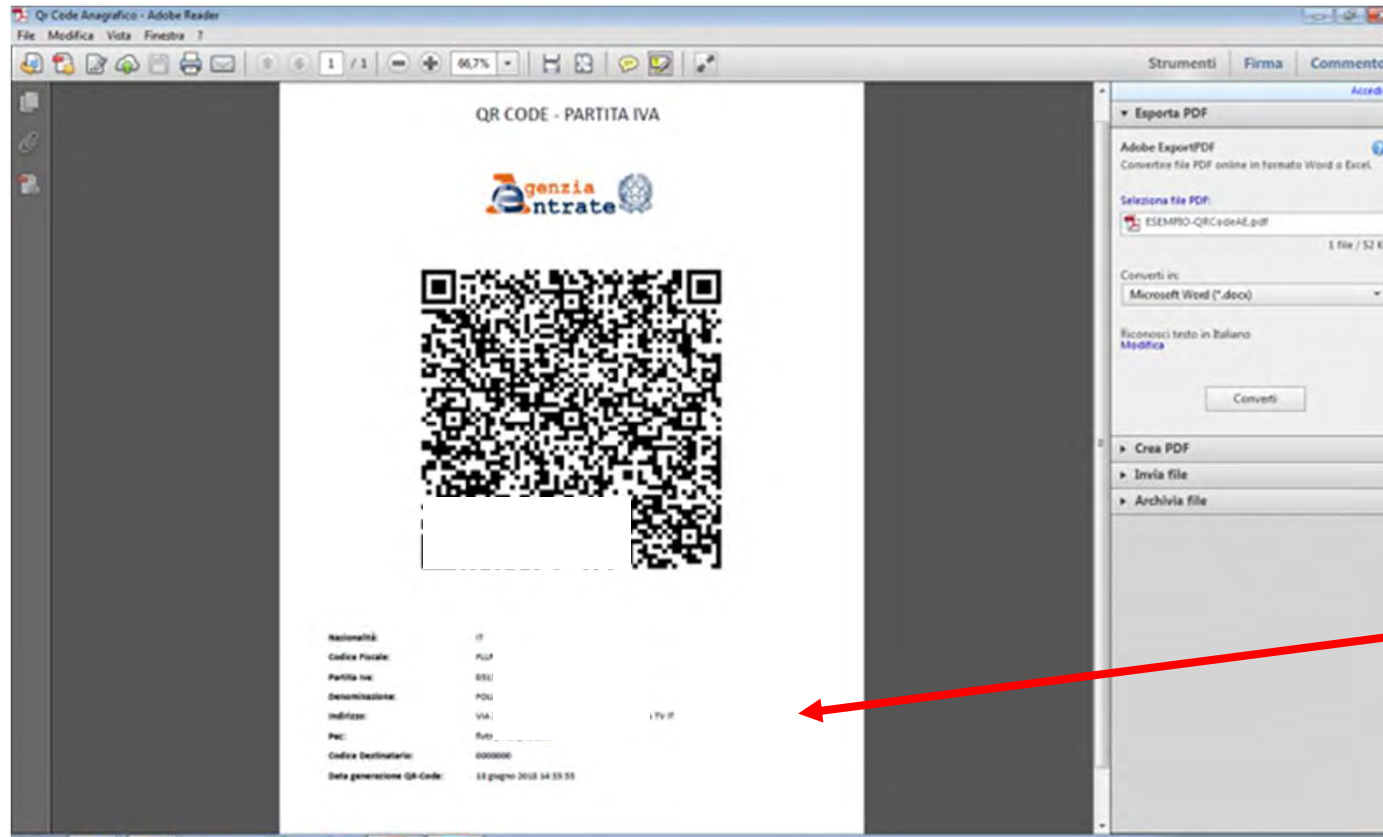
Qr Code Anagrafico - Adobe Reader

File Modifica Vista Finestra ?

1 / 1 66,7%

Strumenti Firma Commento

Accedi

QR CODE - PARTITA IVA

Agenzia Entrate

Nazionalità: IT

Codice Fiscale: FLL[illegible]

Partita Iva: 051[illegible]

Denominazione: FOL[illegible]

Indirizzo: VIA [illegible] TV IT

Pec: flvto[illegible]

Codice Destinatario: 0000000

Data generazione QR-Code: 18 giugno 2018 14:33:55

▾ Esporta PDF

Adobe ExportPDF

Convertire file PDF online in formato Word o Excel.

Seleziona file PDF:

ESEMPIO-QRCodeAE.pdf

1 file / 52 K

Converti in:

Microsoft Word (*.docx)

Riconosci testo in Italiano

Modifica

Converti

▸ Crea PDF

▸ Invia file

▸ Archivia file